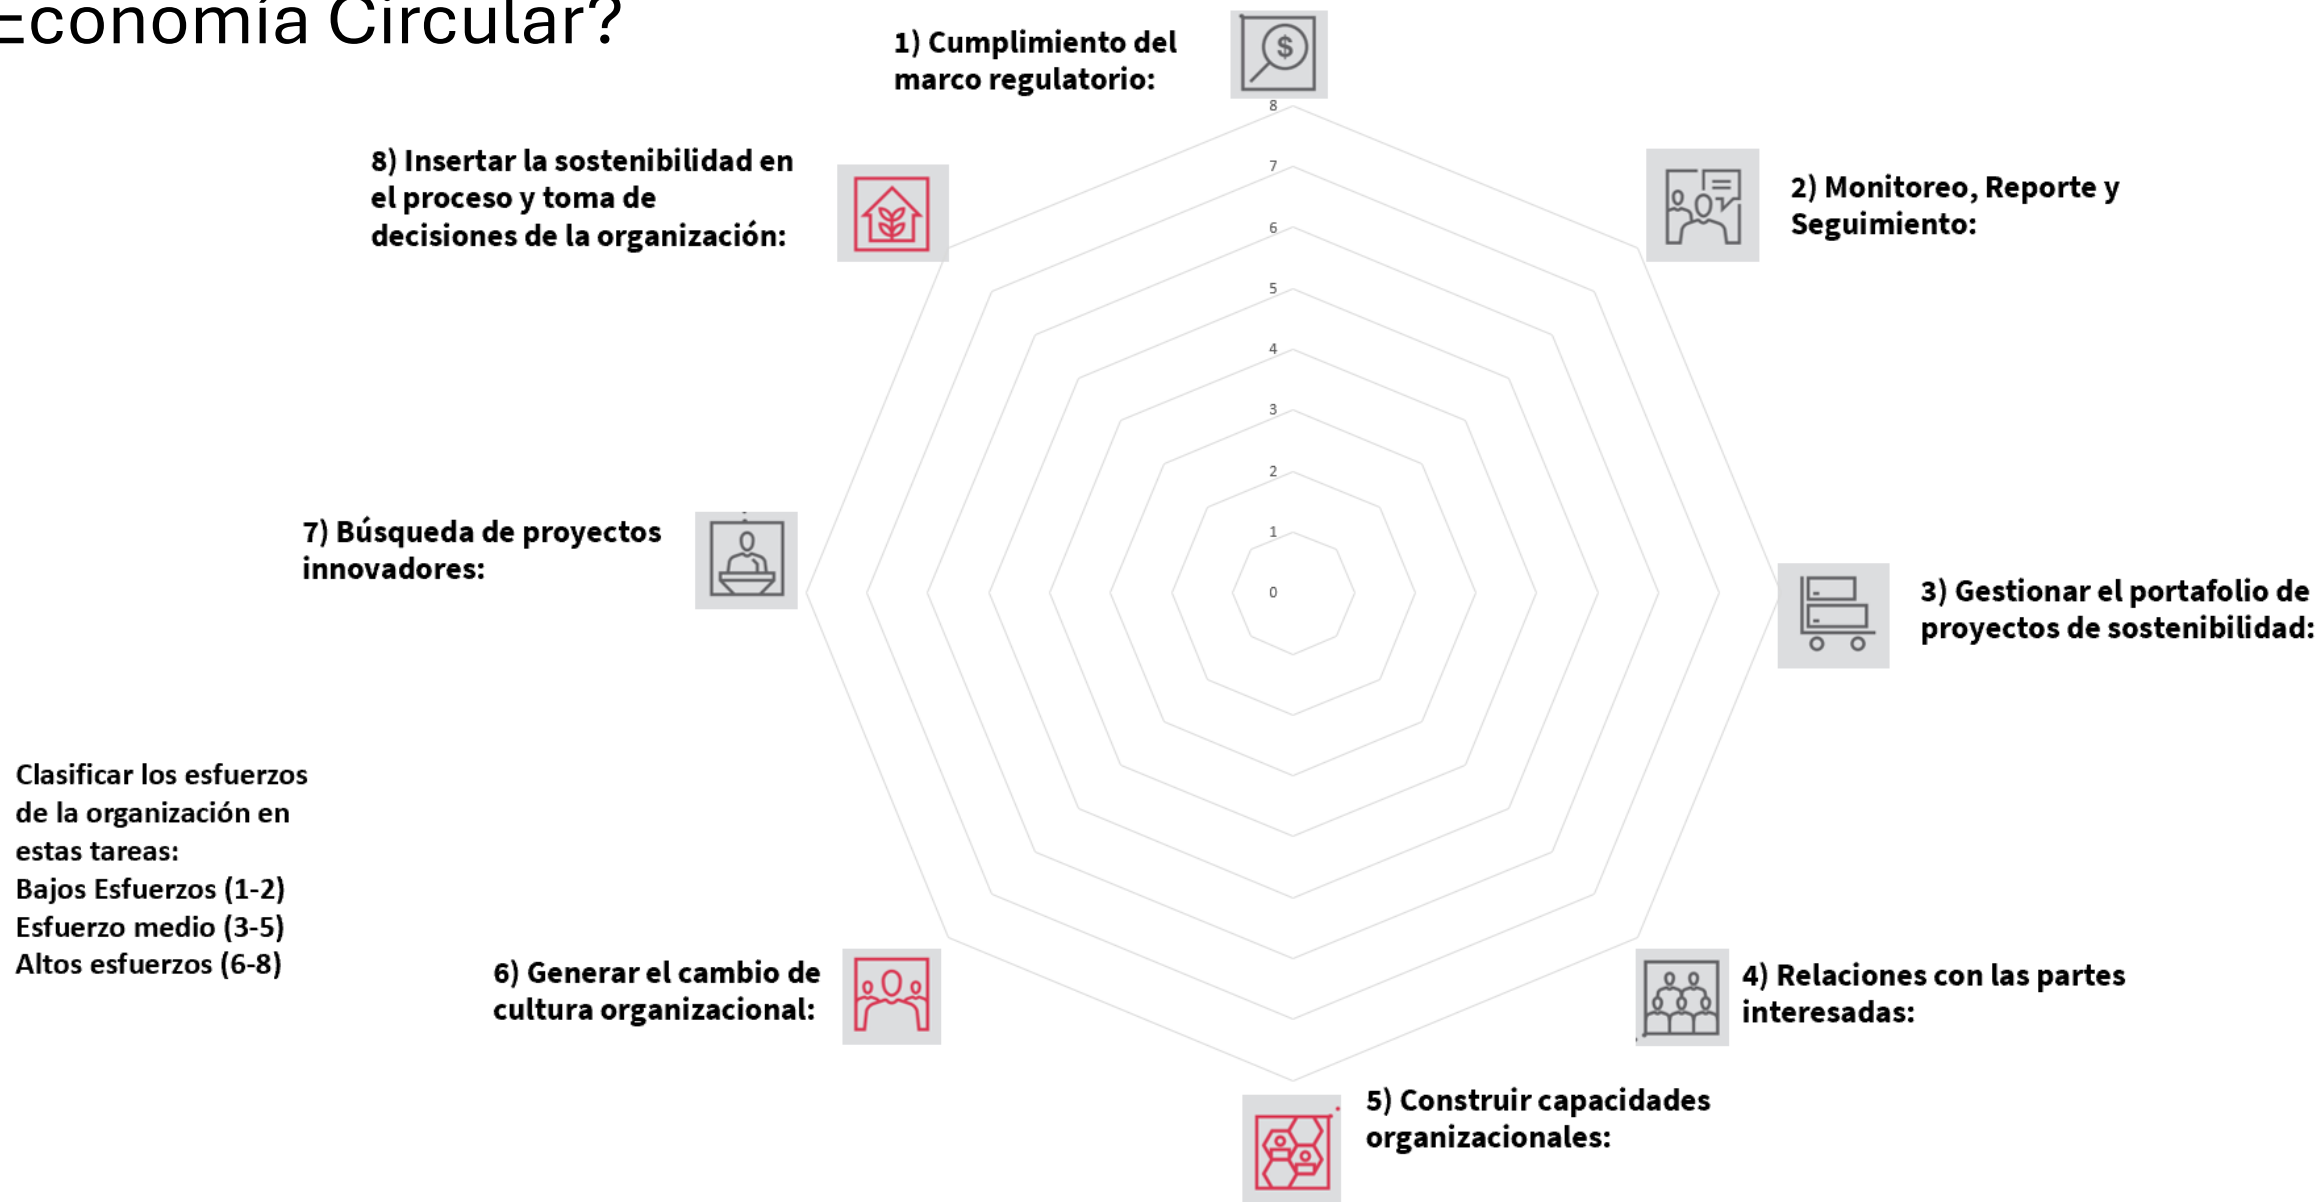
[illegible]conomía Circular?

1) Cumplimiento del marco regulatorio:

8

7

6

5

4

3

2

1

0

8) Insertar la sostenibilidad en el proceso y toma de decisiones de la organización:

2) Monitoreo, Reporte y Seguimiento:

7) Búsqueda de proyectos innovadores:

3) Gestionar el portafolio de proyectos de sostenibilidad:

Clasificar los esfuerzos de la organización en estas tareas:
Bajos Esfuerzos (1-2)
Esfuerzo medio (3-5)
Altos esfuerzos (6-8)

6) Generar el cambio de cultura organizacional:

4) Relaciones con las partes interesadas:

5) Construir capacidades organizacionales: